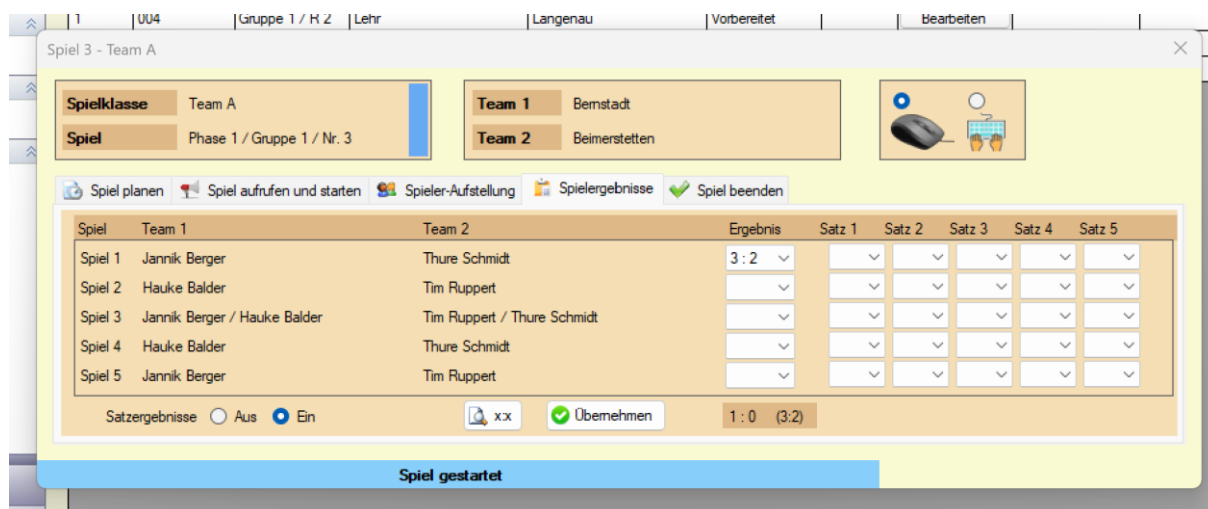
1 | 004 | Gruppe 1 / R 2 | Lehr | Langenau | Vorbereitet | Bearbeiten

Spiel 3 - Team A

| Spielklasse | Team A |
|---|---|
| Spiel | Phase 1 / Gruppe 1 / Nr. 3 |

| Team 1 | Bernstadt |
|---|---|
| Team 2 | Beimerstetten |

Spiel planen | Spiel aufrufen und starten | Spieler-Aufstellung | Spielergebnisse | Spiel beenden

| Spiel | Team 1 | Team 2 | Ergebnis | Satz 1 | Satz 2 | Satz 3 | Satz 4 | Satz 5 |
|---|---|---|---|---|---|---|---|---|
| Spiel 1 | Jannik Berger | Thure Schmidt | 3 : 2 | | | | | |
| Spiel 2 | Hauke Balder | Tim Ruppert | | | | | | |
| Spiel 3 | Jannik Berger / Hauke Balder | Tim Ruppert / Thure Schmidt | | | | | | |
| Spiel 4 | Hauke Balder | Thure Schmidt | | | | | | |
| Spiel 5 | Jannik Berger | Tim Ruppert | | | | | | |

Satzergebnisse Aus Ein | x:x | Übernehmen | 1 : 0 (3:2)

Spiel gestartet